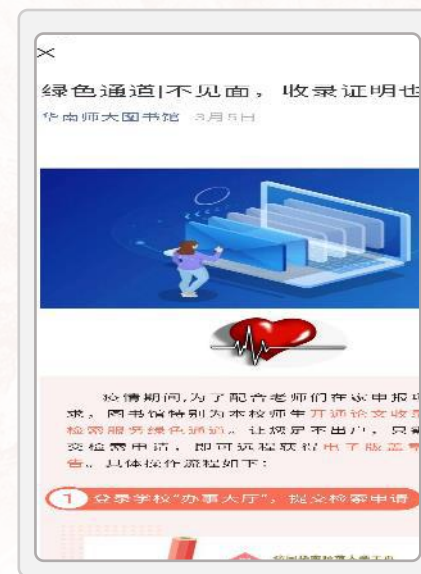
×

绿色通道|不见面，收录证明也

华南师大图书馆 3月5日

疫情期间，为了配合老师们在家申报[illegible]求，图书馆特别为本校师生开通论文收录检索服务线上通道，让您足不出户，只需提交检索申请，即可远程获得电子版正式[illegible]告。具体操作流程如下：

1 登录学校"办事大厅"，提交检索申请

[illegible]